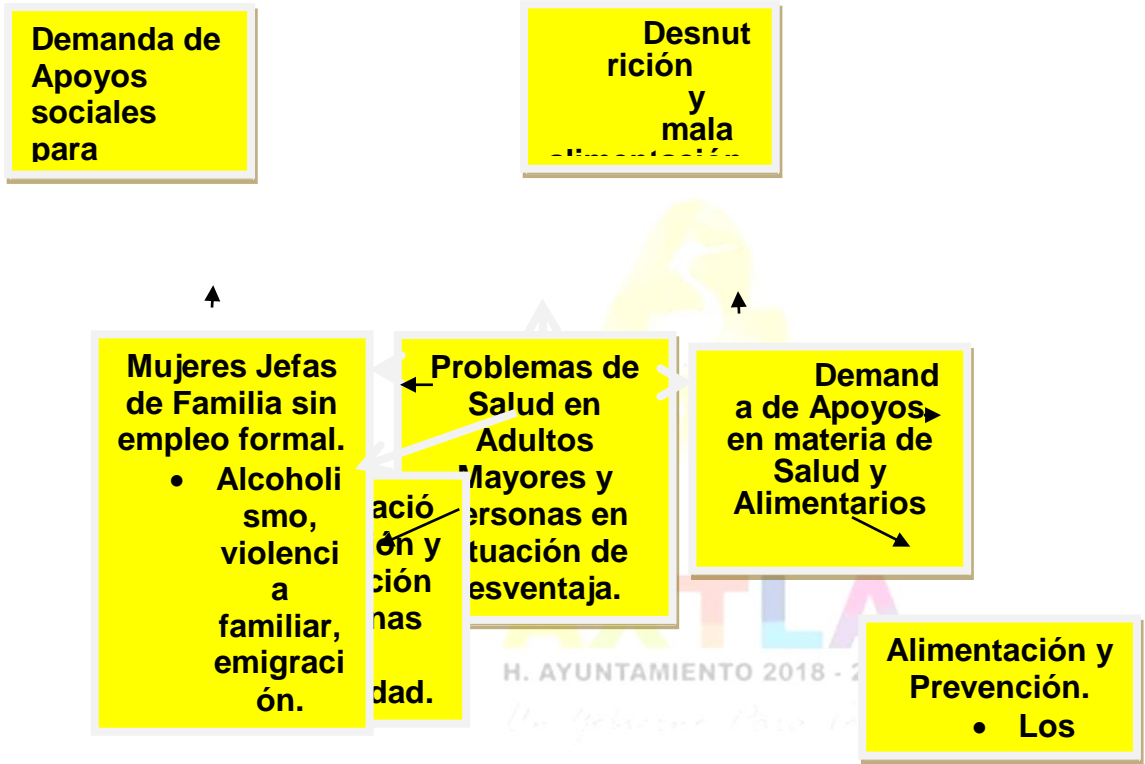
Demanda de Apoyos sociales para

Desnutrición y mala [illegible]

Mujeres Jefas de Familia sin empleo formal.
• Alcoholismo, violencia familiar, emigración.

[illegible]ació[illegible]ón y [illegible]ción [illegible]nas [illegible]dad.

Problemas de Salud en Adultos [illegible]Mayores y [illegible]ersonas en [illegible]tuación de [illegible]esventaja.

Demanda de Apoyos en materia de Salud y Alimentarios

Alimentación y Prevención.
• Los

AXTLA
H. AYUNTAMIENTO 2018 - 2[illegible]
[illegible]